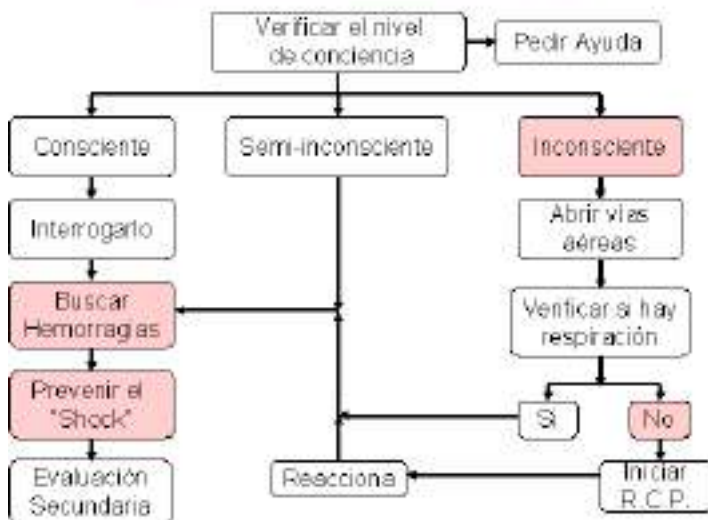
Verificar el nivel de conciencia

Pedir Ayuda

Consciente

Semi-inconsciente

Inconsciente

Interrogarlo

Abrir vías aéreas

Buscar Hemorragias

Verificar si hay respiración

Prevenir el "Shock"

Si

No

Evaluación Secundaria

Reacciona

Iniciar R.C.P.